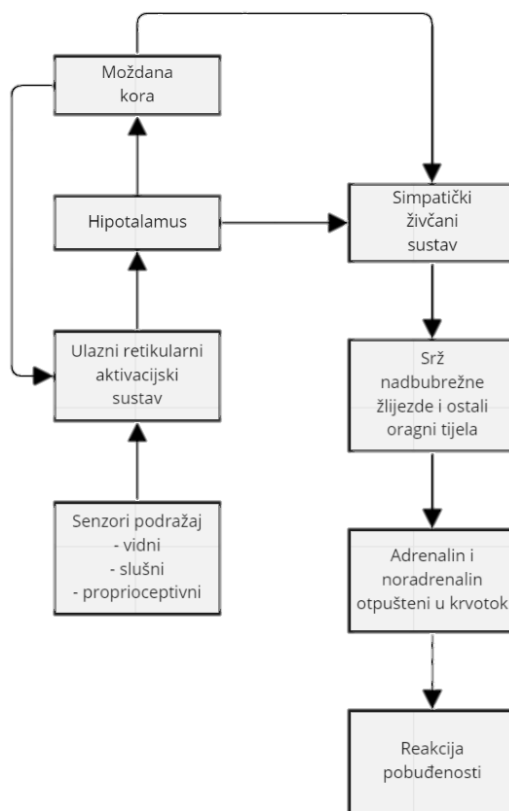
Moždana kora

Hipotalamus

Ulazni retikularni aktivacijski sustav

Senzori podražaj
- vidni
- slušni
- proprioceptivni

Simpatički živčani sustav

Srž nadbubrežne žlijezde i ostali oragni tijela

Adrenalin i noradrenalin otpušteni u krvotok

Reakcija pobuđenosti